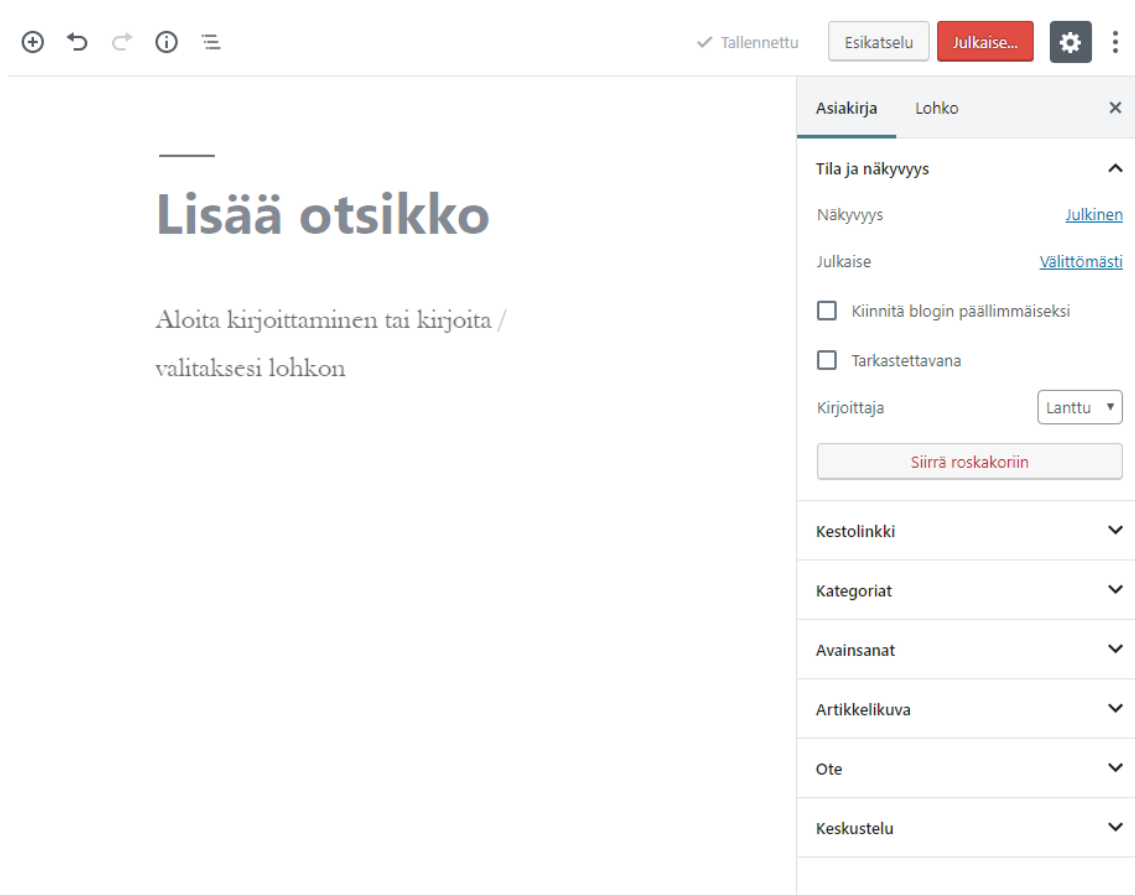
✓ Tallennettu Esikatselu Julkaise…

Lisää otsikko

Aloita kirjoittaminen tai kirjoita / valitaksesi lohkon

Asiakirja Lohko ×

Tila ja näkyvyys

Näkyvyys Julkinen

Julkaise Välittömästi

Kiinnitä blogin päällimmäiseksi

Tarkastettavana

Kirjoittaja Lanttu

Siirrä roskakoriin

Kestolinkki

Kategoriat

Avainsanat

Artikkelikuva

Ote

Keskustelu